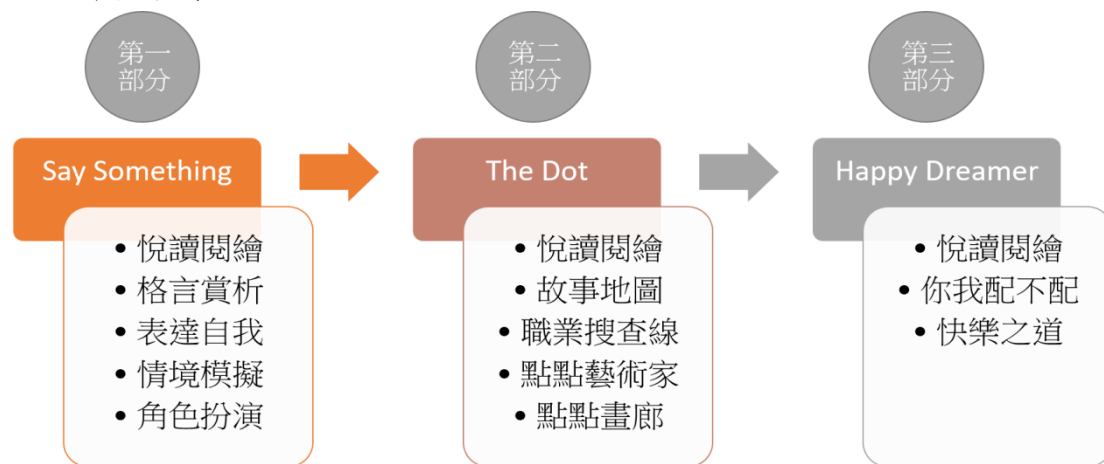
第一部分

Say Something

• 悅讀閱繪
• 格言賞析
• 表達自我
• 情境模擬
• 角色扮演

第二部分

The Dot

• 悅讀閱繪
• 故事地圖
• 職業搜查線
• 點點藝術家
• 點點畫廊

第三部分

Happy Dreamer

• 悅讀閱繪
• 你我配不配
• 快樂之道